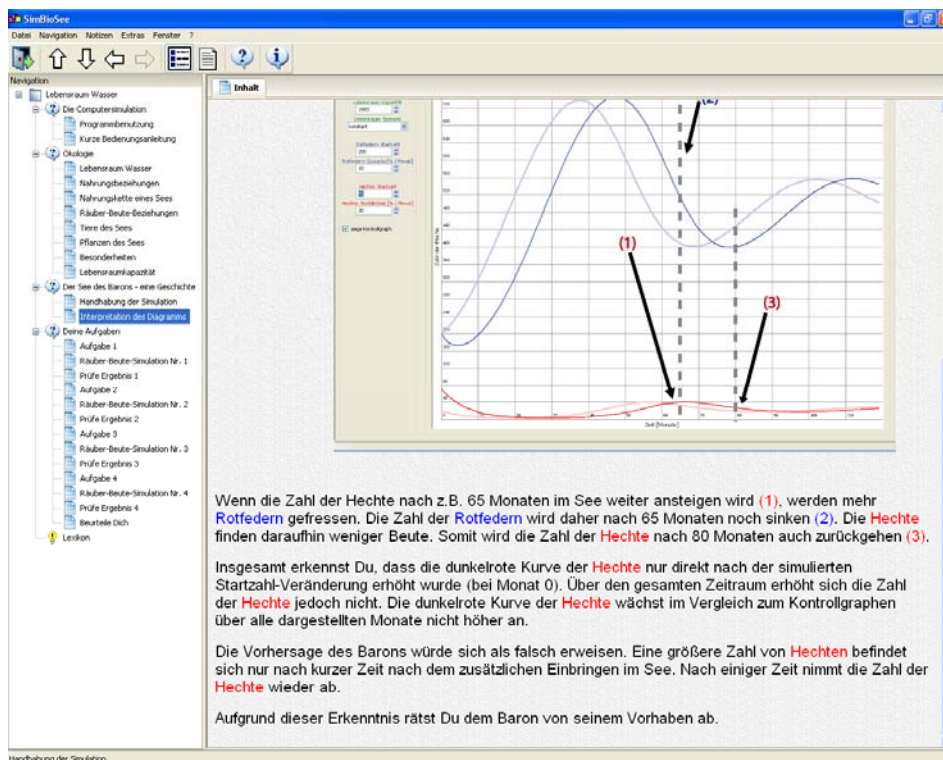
SimBioSee

Datei Navigation Notizen Extras Fenster ?

Navigation

Lebensraum Wasser
Die Computersimulation
Programmbenutzung
Kurze Bedienungsanleitung
Ökologie
Lebensraum Wasser
Nahrungsbeziehungen
Nahrungskette eines Sees
Räuber-Beute-Beziehungen
Tiere des Sees
Pflanzen des Sees
Besonderheiten
Lebensraumkapazität
Der See des Barons - eine Geschichte
Handhabung der Simulation
Interpretation des Diagramms
Deine Aufgaben
Aufgabe 1
Räuber-Beute-Simulation Nr. 1
Prüfe Ergebnis 1
Aufgabe 2
Räuber-Beute-Simulation Nr. 2
Prüfe Ergebnis 2
Aufgabe 3
Räuber-Beute-Simulation Nr. 3
Prüfe Ergebnis 3
Aufgabe 4
Räuber-Beute-Simulation Nr. 4
Prüfe Ergebnis 4
Beurteile Dich
Lexikon

Inhalt

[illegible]

(1)

(3)

Zeit [Monate]

Wenn die Zahl der Hechte nach z.B. 65 Monaten im See weiter ansteigen wird (1), werden mehr Rotfedern gefressen. Die Zahl der Rotfedern wird daher nach 65 Monaten noch sinken (2). Die Hechte finden daraufhin weniger Beute. Somit wird die Zahl der Hechte nach 80 Monaten auch zurückgehen (3).

Insgesamt erkennst Du, dass die dunkelrote Kurve der Hechte nur direkt nach der simulierten Startzahl-Veränderung erhöht wurde (bei Monat 0). Über den gesamten Zeitraum erhöht sich die Zahl der Hechte jedoch nicht. Die dunkelrote Kurve der Hechte wächst im Vergleich zum Kontrollgraphen über alle dargestellten Monate nicht höher an.

Die Vorhersage des Barons würde sich als falsch erweisen. Eine größere Zahl von Hechten befindet sich nur nach kurzer Zeit nach dem zusätzlichen Einbringen im See. Nach einiger Zeit nimmt die Zahl der Hechte wieder ab.

Aufgrund dieser Erkenntnis rätst Du dem Baron von seinem Vorhaben ab.

Handhabung der Simulation